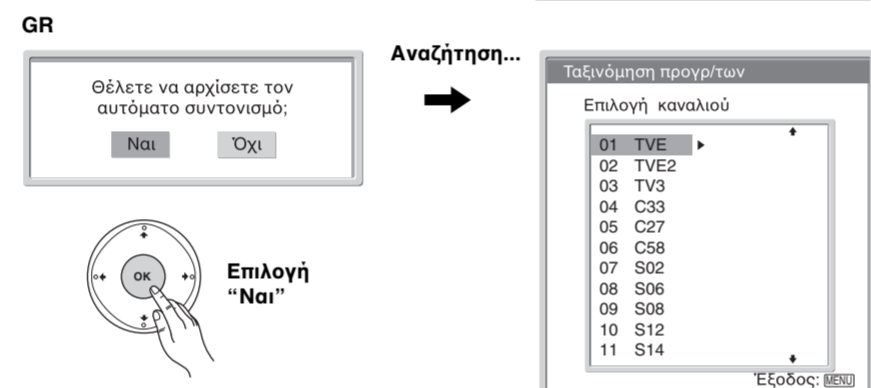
GR

Θέλετε να αρχίσετε τον αυτόματο συντονισμό;

Ναι Όχι

OK

Επιλογή "Ναι"

Αναζήτηση...

Ταξινόμηση προγρ/των

Επιλογή καναλιού

01 TVE
02 TVE2
03 TV3
04 C33
05 C27
06 C58
07 S02
08 S06
09 S08
10 S12
11 S14

Έξοδος: MENU